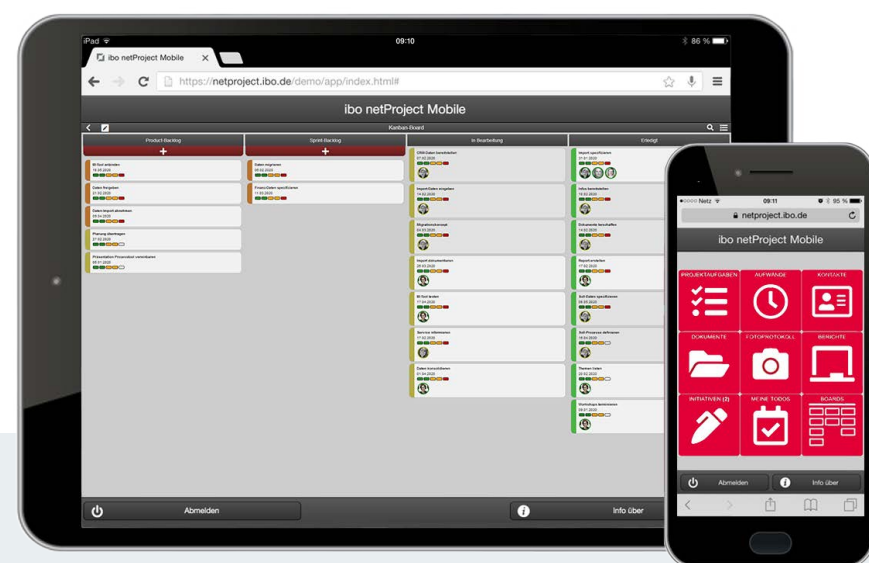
iPad
09:10
86 %
ibo netProject Mobile
https://netproject.ibo.de/demo/app/index.html#
ibo netProject Mobile
Kanban-Board
Product Backlog
Sprint Backlog
In Bearbeitung
Erledigt
+
+
Abmelden
Info über

Netz
09:11
95 %
netproject.ibo.de
ibo netProject Mobile
PROJEKTAUFGABEN
AUFWÄNDE
KONTAKTE
DOKUMENTE
FOTOPROTOKOLL
BERICHTE
INITIATIVEN (2)
MEINE TODOS
BOARDS
Abmelden
Info über